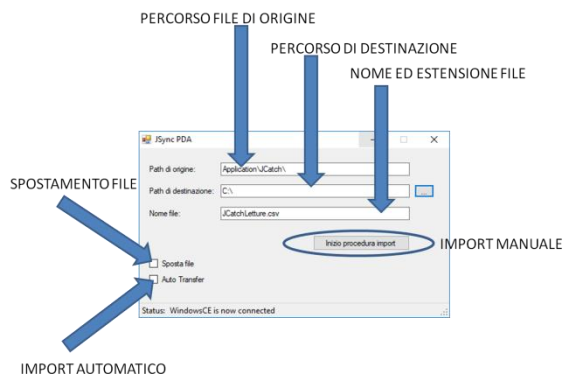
PERCORSO FILE DI ORIGINE

PERCORSO DI DESTINAZIONE

NOME ED ESTENSIONE FILE

JSync PDA

Path di origine: Application\JCatch\

Path di destinazione: C:\

...

Nome file: JCatchLetture.csv

SPOSTAMENTO FILE

Inizio procedura import

IMPORT MANUALE

Sposta file

Auto Transfer

Status: WindowsCE is now connected

IMPORT AUTOMATICO